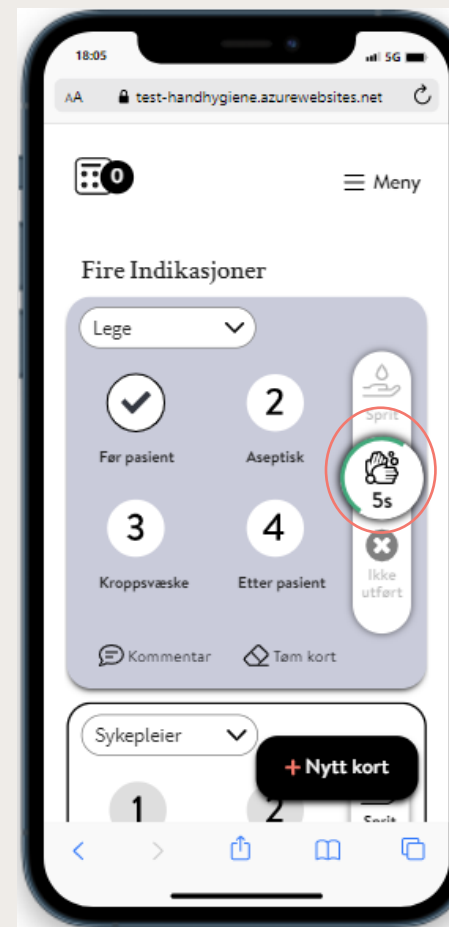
18:05
5G

AA test-handhygiene.azurewebsites.net

0

Meny

Fire Indikasjoner

Lege

Før pasient

2
Aseptisk

3
Kroppsvæske

4
Etter pasient

Sprit

5s

Ikke utført

Kommentar

Tøm kort

Sykepleier

1

2

Sprit

+ Nytt kort